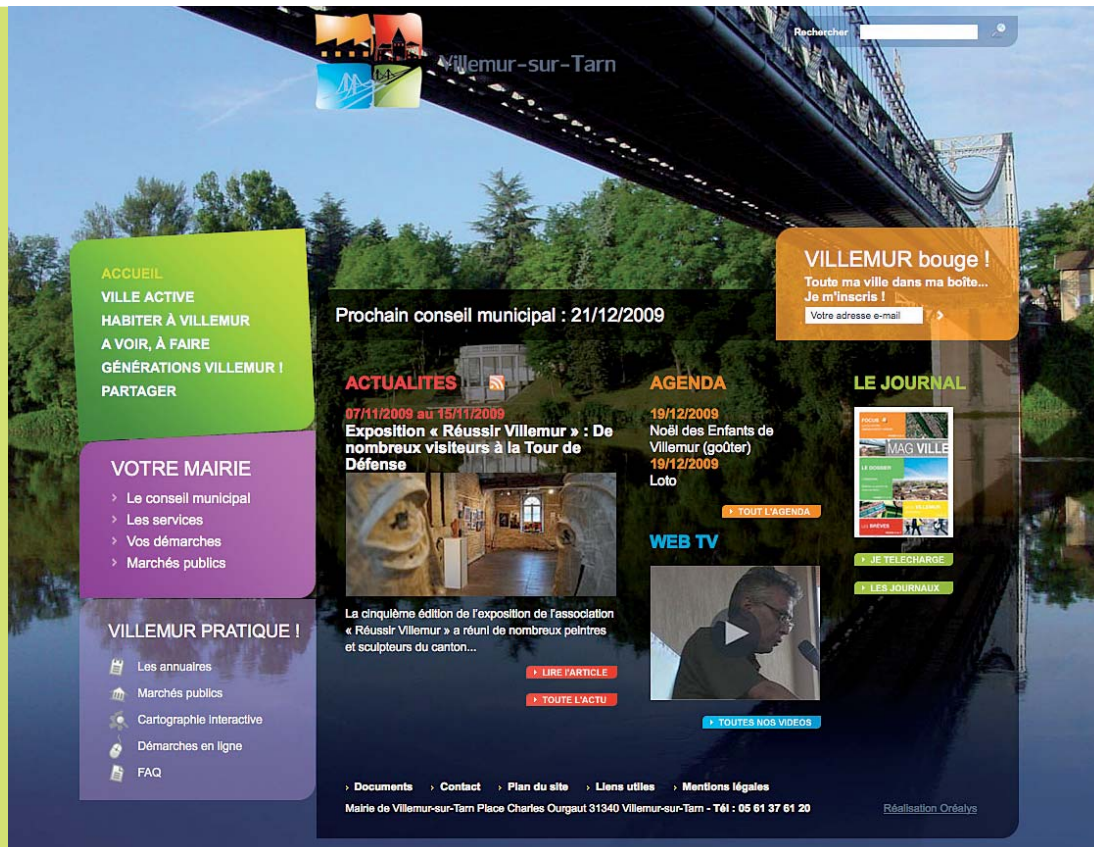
Villemur-sur-Tarn

Rechercher

ACCUEIL
VILLE ACTIVE
HABITER À VILLEMUR
A VOIR, À FAIRE
GÉNÉRATIONS VILLEMUR !
PARTAGER

VOTRE MAIRIE
› Le conseil municipal
› Les services
› Vos démarches
› Marchés publics

VILLEMUR PRATIQUE !
Les annuaires
Marchés publics
Cartographie interactive
Démarches en ligne
FAQ

VILLEMUR bouge !
Toute ma ville dans ma boîte... Je m'inscris !
Votre adresse e-mail

Prochain conseil municipal : 21/12/2009

ACTUALITES
07/11/2009 au 15/11/2009
Exposition « Réussir Villemur » : De nombreux visiteurs à la Tour de Défense
La cinquième édition de l'exposition de l'association « Réussir Villemur » a réuni de nombreux peintres et sculpteurs du canton...
› LIRE L'ARTICLE
› TOUTE L'ACTU

AGENDA
19/12/2009
Noël des Enfants de Villemur (goûter)
19/12/2009
Loto
› TOUT L'AGENDA

WEB TV
› TOUTES NOS VIDEOS

LE JOURNAL
MAG VILLE
LE DOSSIER
LES BRÈVES
› JE TELECHARGE
› LES JOURNAUX

› Documents › Contact › Plan du site › Liens utiles › Mentions légales
Mairie de Villemur-sur-Tarn Place Charles Ourgaut 31340 Villemur-sur-Tarn - Tél : 05 61 37 61 20
Réalisation Oréalys